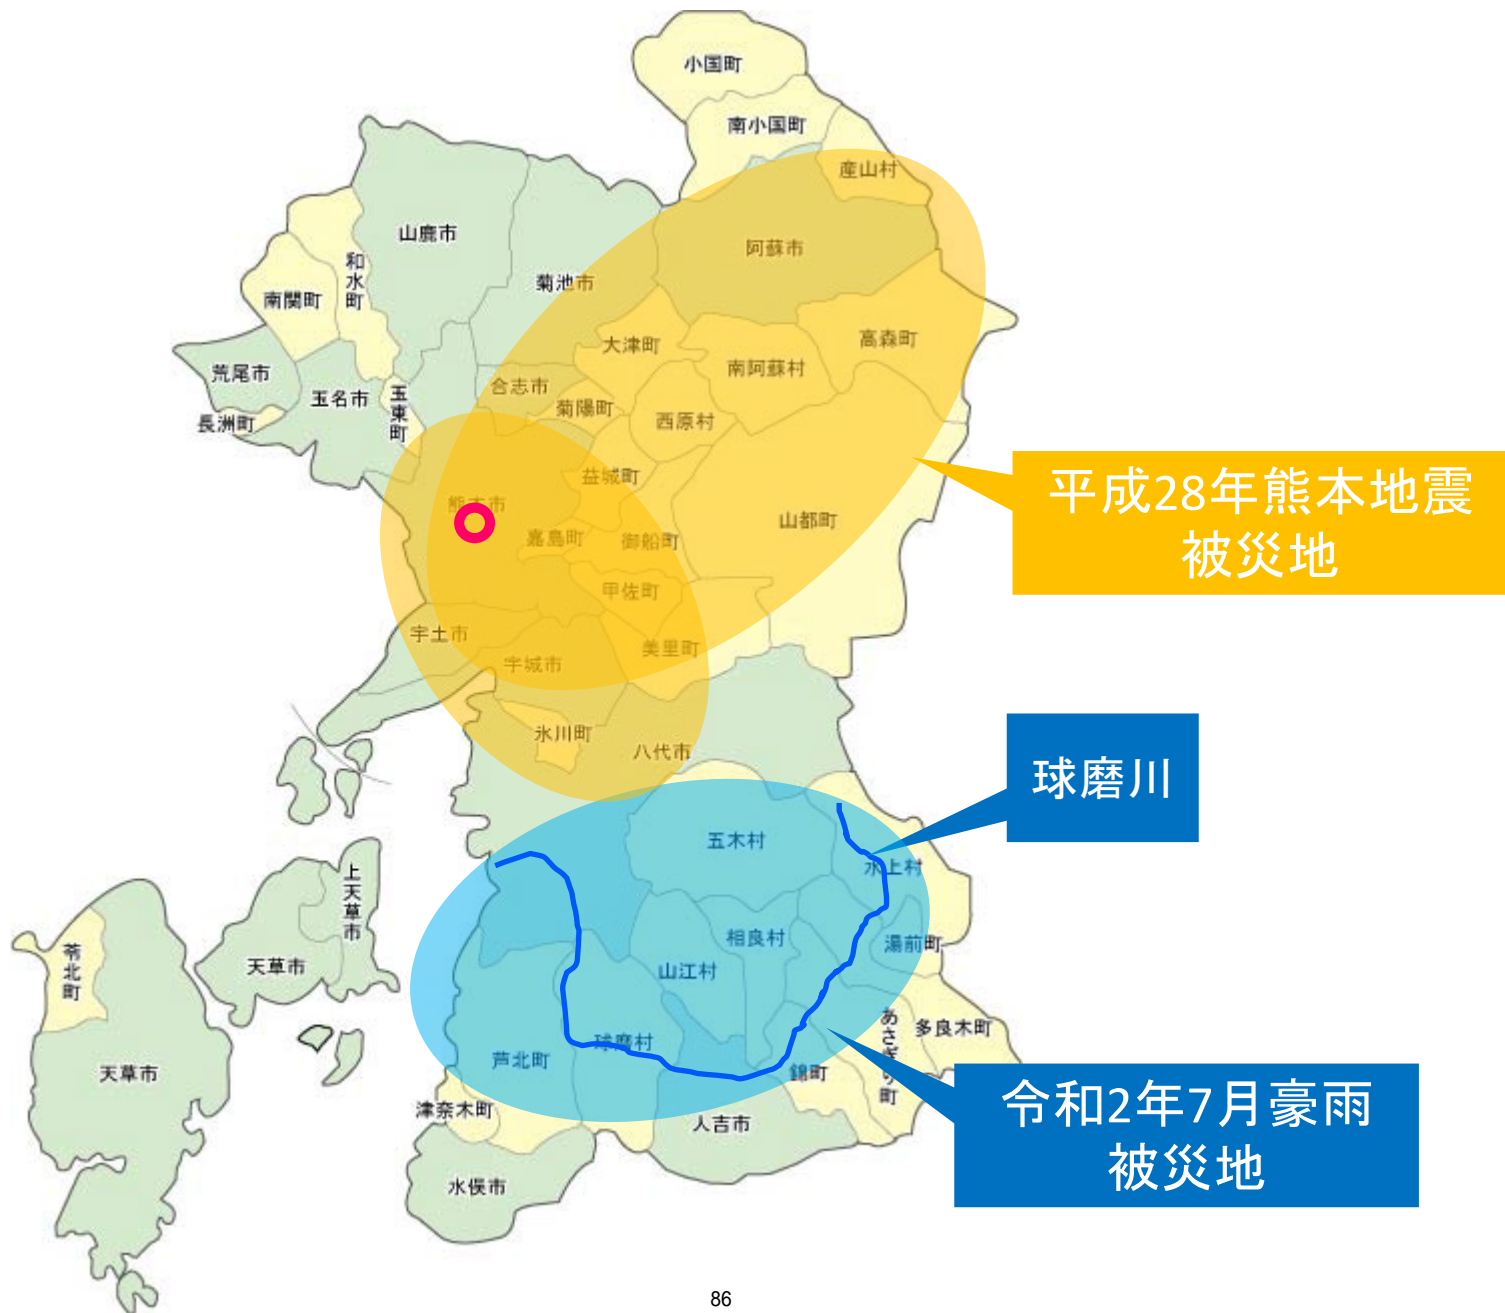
小国町
南小国町
産山村
阿蘇市
山鹿市
和水町
菊池市
南関町
大津町
高森町
荒尾市
南阿蘇村
合志市
玉名市
玉東町
菊陽町
西原村
長洲町
益城町
熊本市
嘉島町
御船町
山都町
甲佐町
宇土市
美里町
宇城市
氷川町
八代市
五木村
水上村
上天草市
相良村
湯前町
苓北町
天草市
山江村
あさぎり町
多良木町
球磨村
芦北町
錦町
天草市
津奈木町
人吉市
水俣市

平成28年熊本地震
被災地

球磨川

令和2年7月豪雨
被災地

86